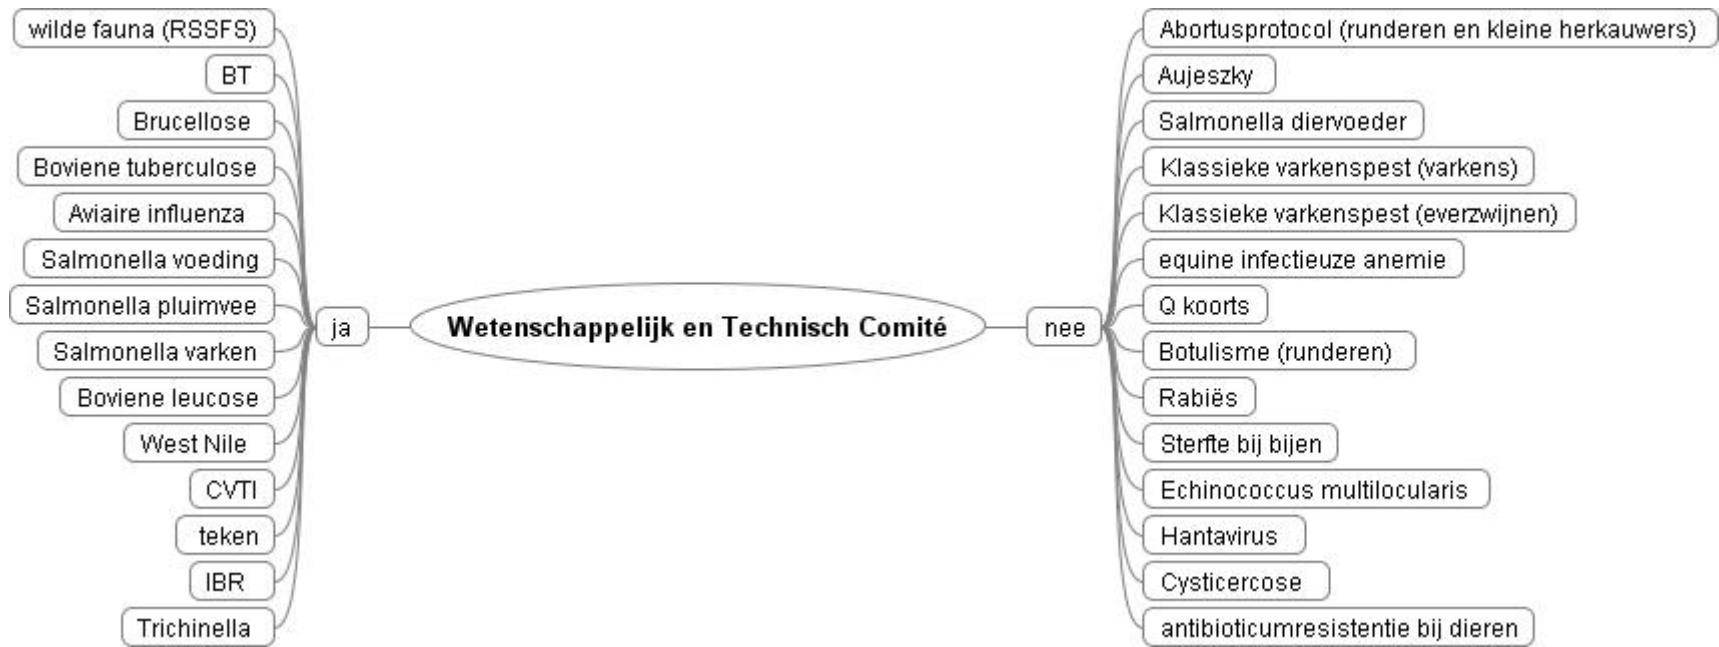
Wetenschappelijk en Technisch Comité

ja

wilde fauna (RSSFS)
BT
Brucellose
Boviene tuberculose
Aviaire influenza
Salmonella voeding
Salmonella pluimvee
Salmonella varken
Boviene leucose
West Nile
CVTI
teken
IBR
Trichinella

nee

Abortusprotocol (runderen en kleine herkauwers)
Aujeszky
Salmonella diervoeder
Klassieke varkenspest (varkens)
Klassieke varkenspest (everzwijnen)
equine infectieuze anemie
Q koorts
Botulisme (runderen)
Rabiës
Sterfte bij bijen
Echinococcus multilocularis
Hantavirus
Cysticercose
antibioticumresistentie bij dieren